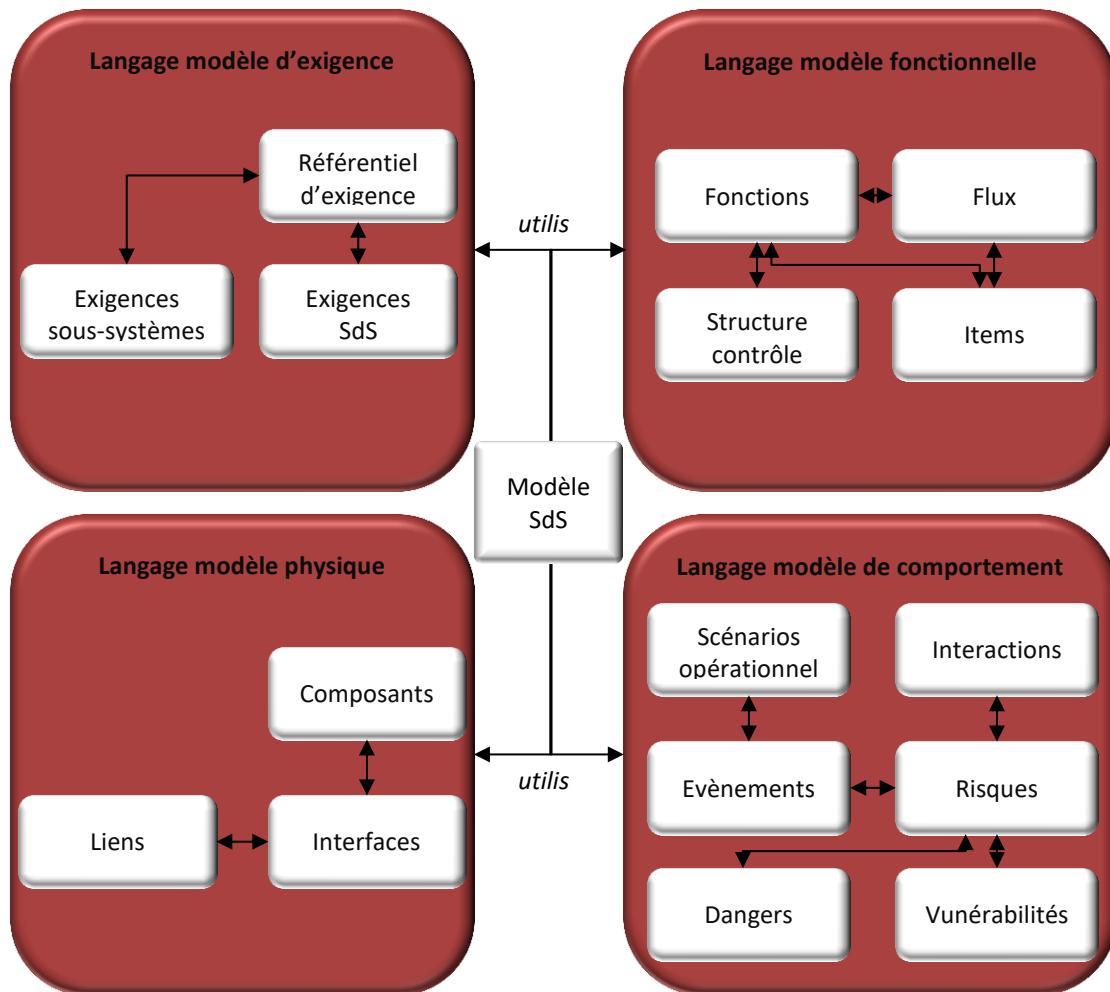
Langage modèle d'exigence

Référentiel d'exigence

Exigences sous-systèmes

Exigences SdS

Langage modèle fonctionnelle

Fonctions

Flux

Structure contrôle

Items

utilis

Modèle SdS

utilis

Langage modèle physique

Composants

Liens

Interfaces

Langage modèle de comportement

Scénarios opérationnel

Interactions

Evènements

Risques

Dangers

Vunérabilités